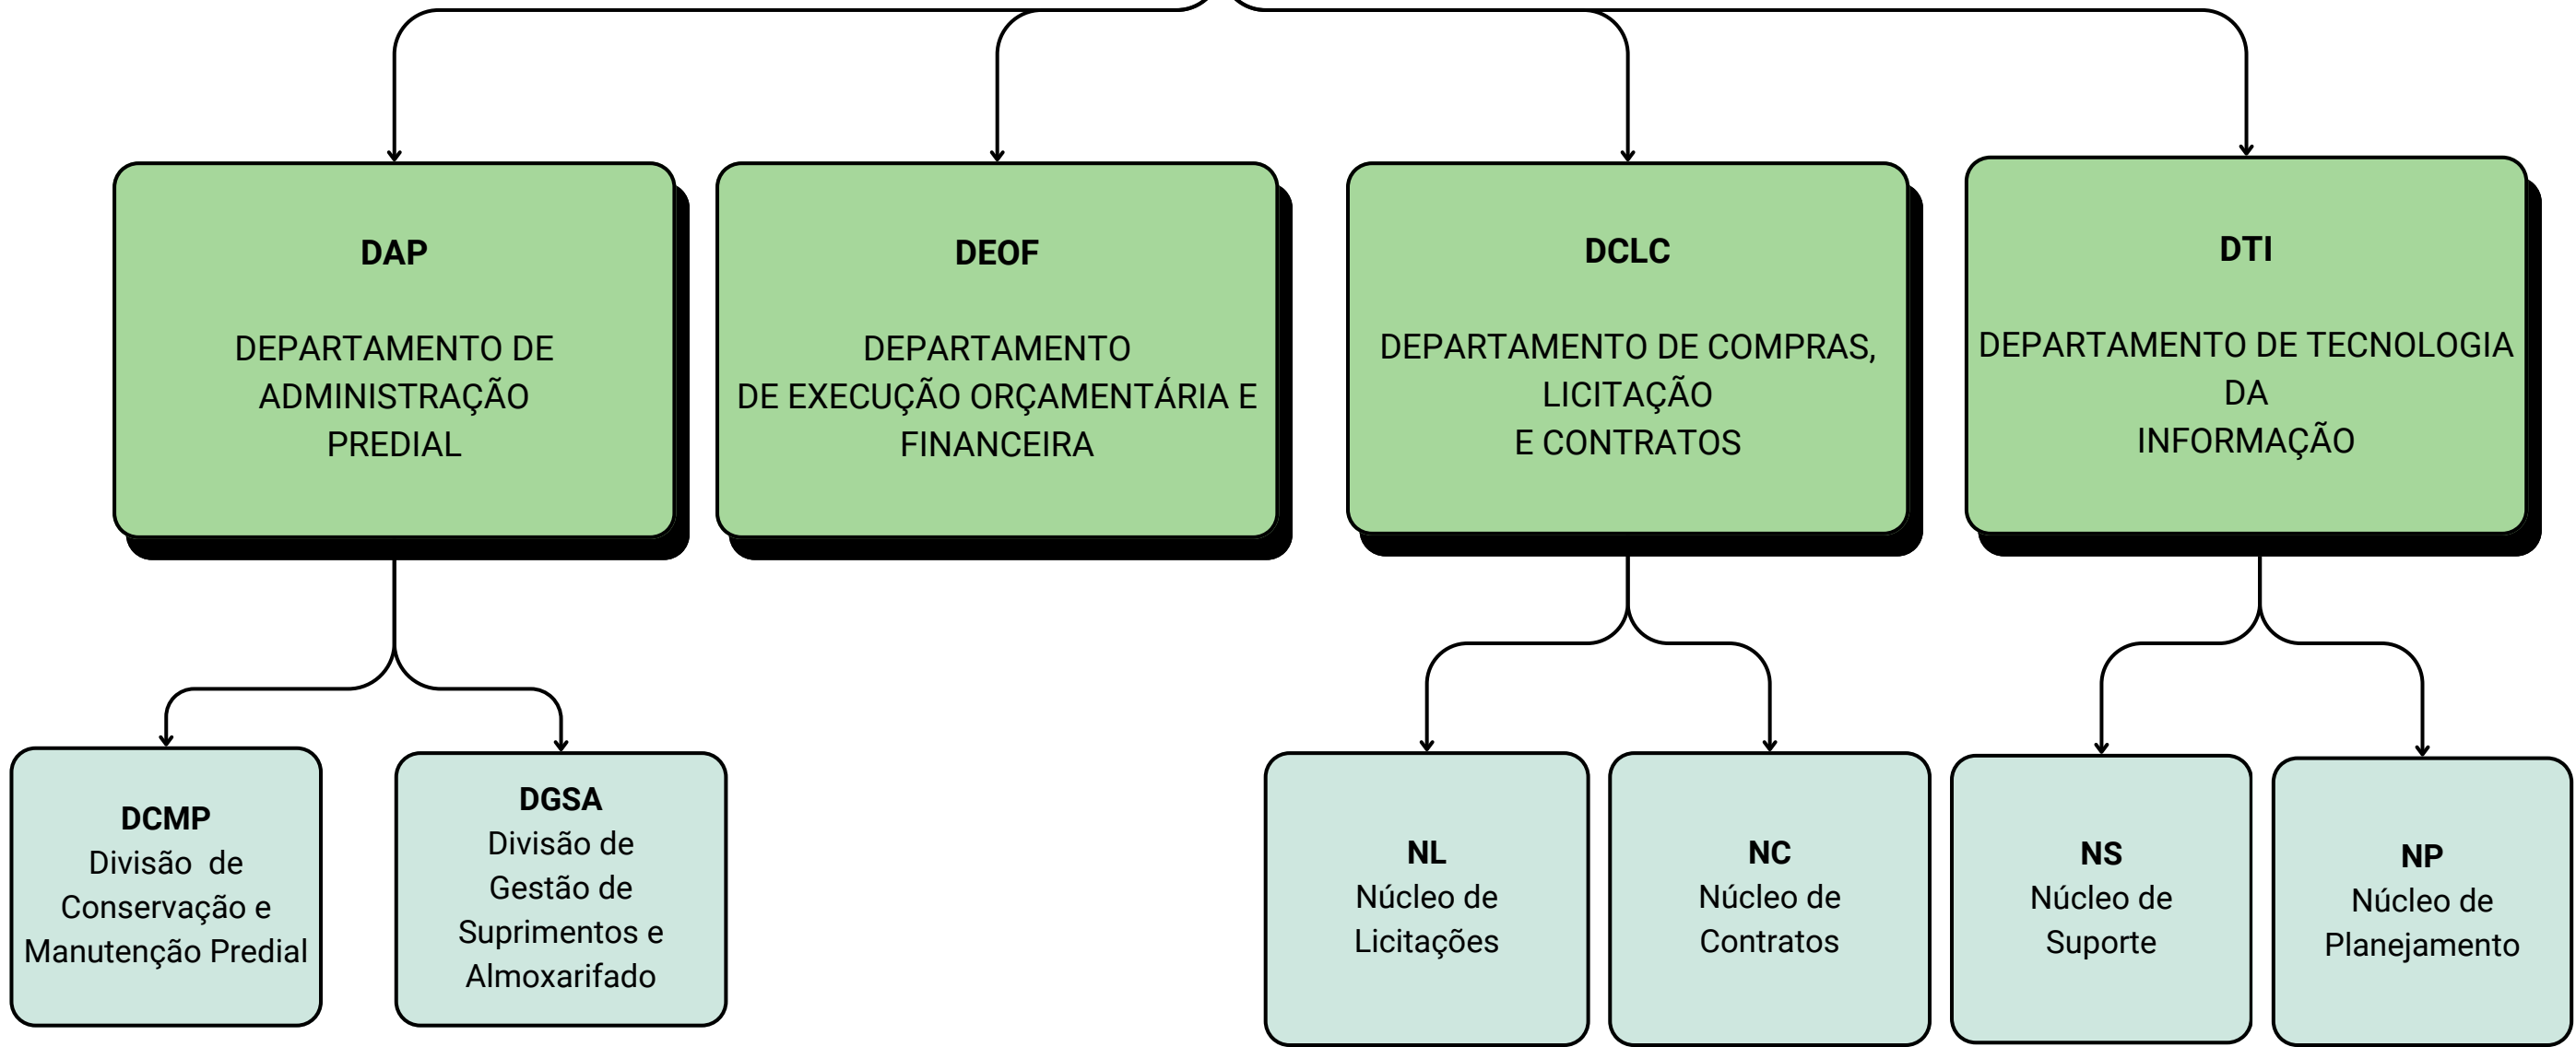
DAP

DEPARTAMENTO DE ADMINISTRAÇÃO PREDIAL

DEOF

DEPARTAMENTO DE EXECUÇÃO ORÇAMENTÁRIA E FINANCEIRA

DCLC

DEPARTAMENTO DE COMPRAS, LICITAÇÃO E CONTRATOS

DTI

DEPARTAMENTO DE TECNOLOGIA DA INFORMAÇÃO

DCMP
Divisão de Conservação e Manutenção Predial

DGSA
Divisão de Gestão de Suprimentos e Almoxarifado

NL
Núcleo de Licitações

NC
Núcleo de Contratos

NS
Núcleo de Suporte

NP
Núcleo de Planejamento